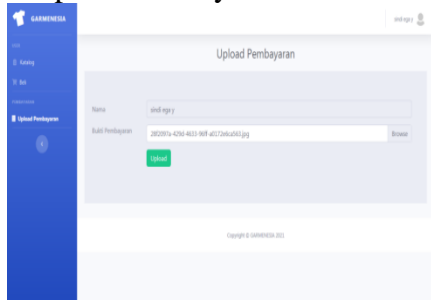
GARMENESIA

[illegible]

Katalog

Bot

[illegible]

Upload Pembayaran

sindi ega y

Upload Pembayaran

Nama
sindi ega y

Bukti Pembayaran
2f82097a-429d-4633-96ff-a0172e8ca563.jpg
Browse

Upload

Copyright © GARMENESIA 2021